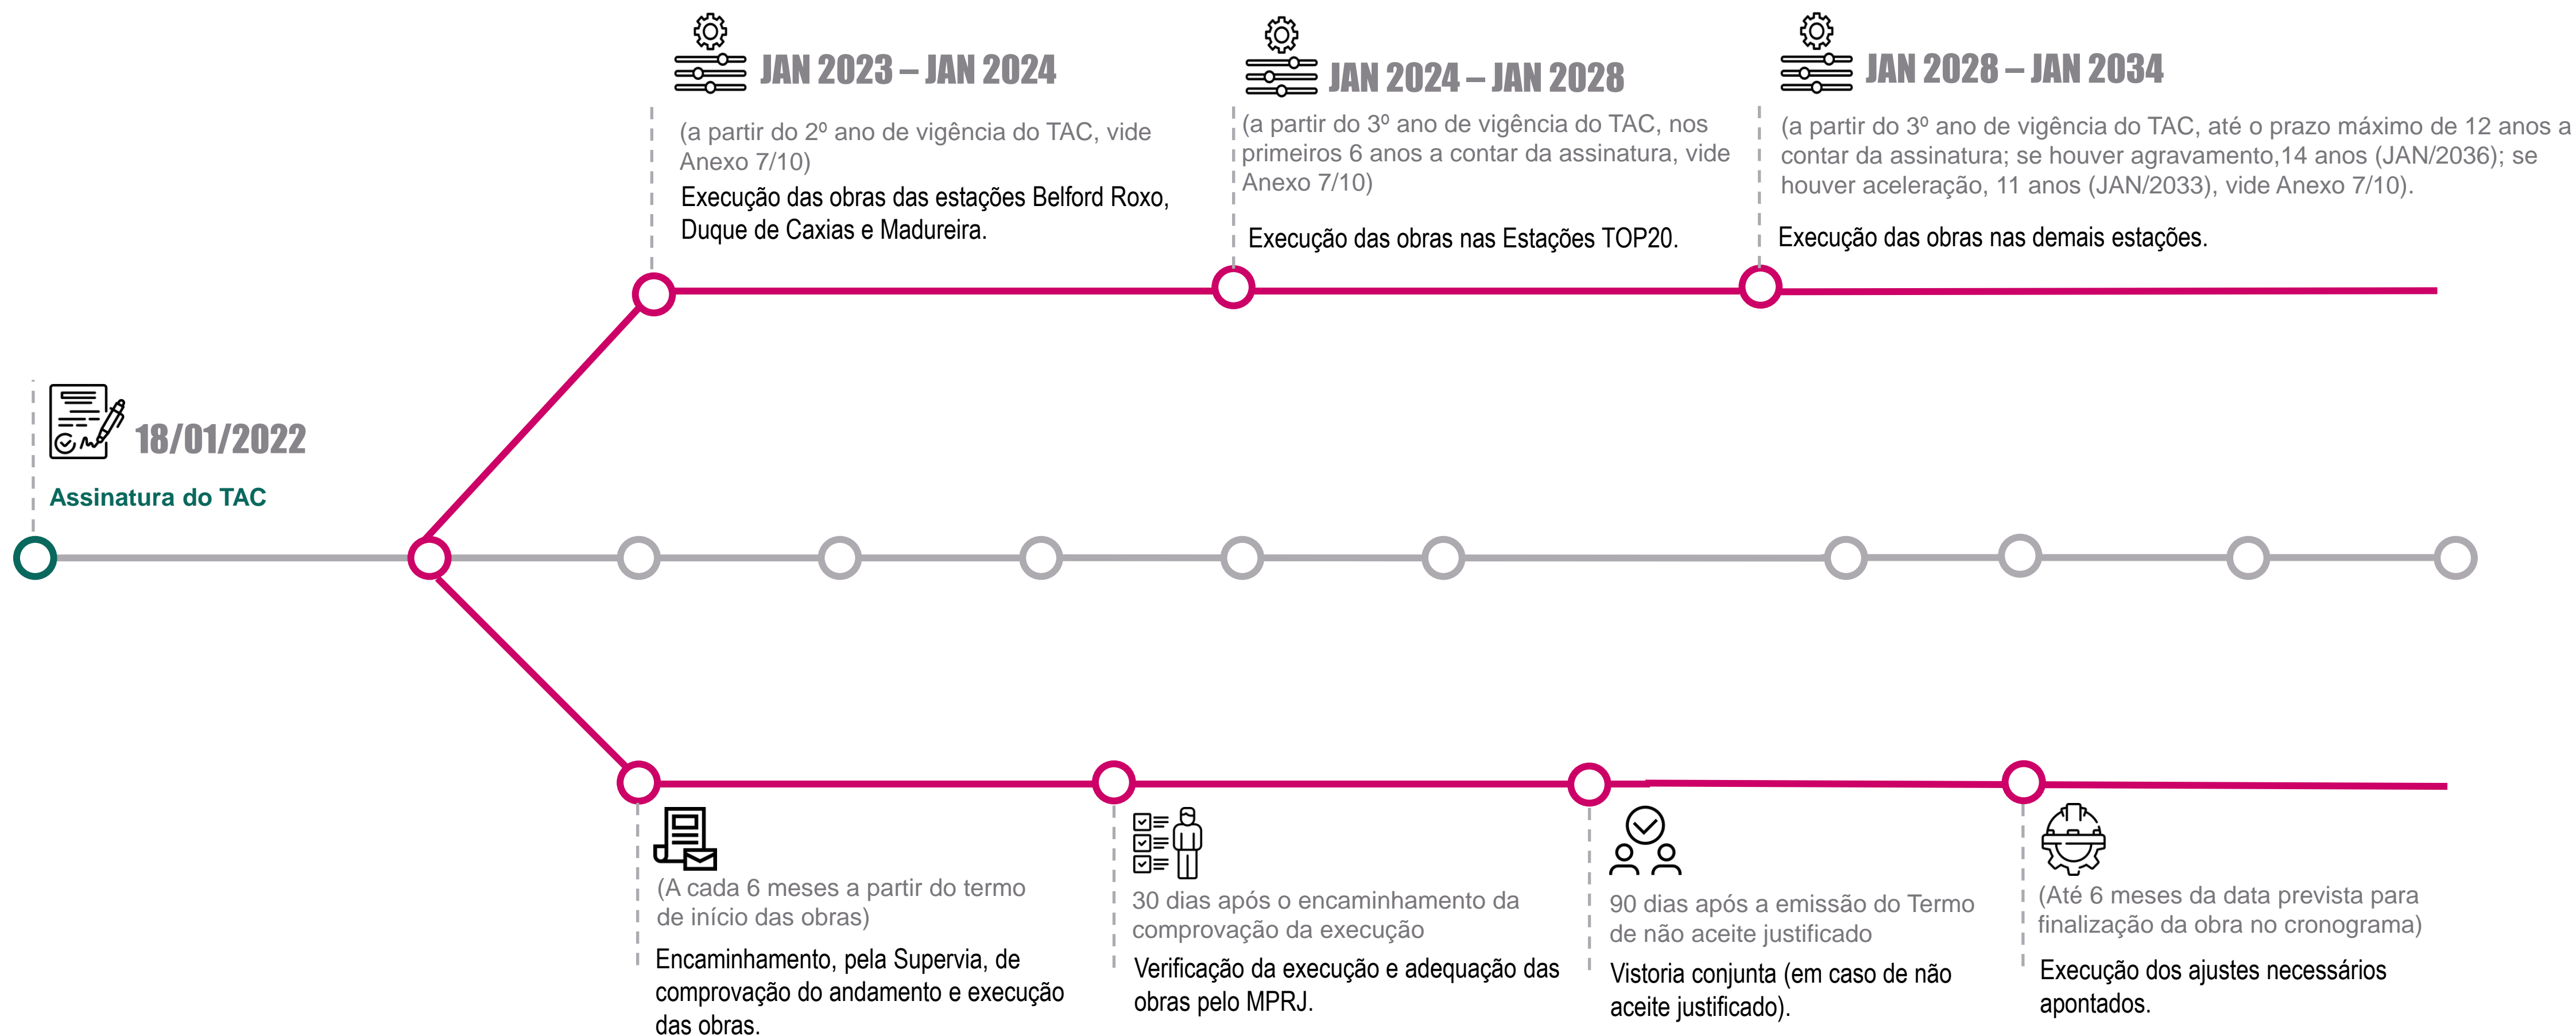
JAN 2023 – JAN 2024

(a partir do 2º ano de vigência do TAC, vide Anexo 7/10)

Execução das obras das estações Belford Roxo, Duque de Caxias e Madureira.

JAN 2024 – JAN 2028

(a partir do 3º ano de vigência do TAC, nos primeiros 6 anos a contar da assinatura, vide Anexo 7/10)

Execução das obras nas Estações TOP20.

JAN 2028 – JAN 2034

(a partir do 3º ano de vigência do TAC, até o prazo máximo de 12 anos a contar da assinatura; se houver agravamento,14 anos (JAN/2036); se houver aceleração, 11 anos (JAN/2033), vide Anexo 7/10).

Execução das obras nas demais estações.

18/01/2022

Assinatura do TAC

(A cada 6 meses a partir do termo de início das obras)

Encaminhamento, pela Supervia, de comprovação do andamento e execução das obras.

30 dias após o encaminhamento da comprovação da execução

Verificação da execução e adequação das obras pelo MPRJ.

90 dias após a emissão do Termo de não aceite justificado

Vistoria conjunta (em caso de não aceite justificado).

(Até 6 meses da data prevista para finalização da obra no cronograma)

Execução dos ajustes necessários apontados.